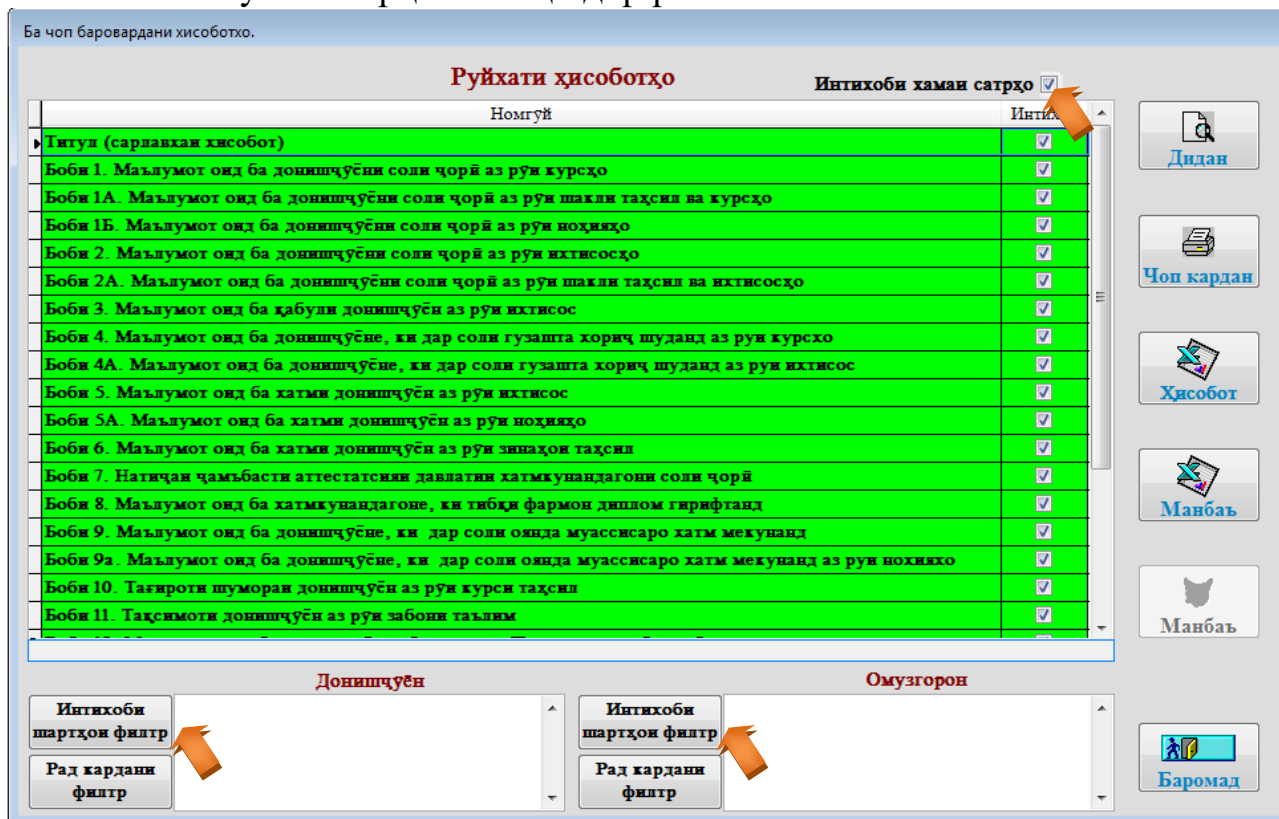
Ба чоп баровардани хисоботхо.

Руйхати ҳисоботҳо

Интихоби хамаи сатрҳо

| Номгӯй | Интих |
|---|---|
| Титул (сарлавхаи хисобот) | |
| Боби 1. Маълумот оид ба донишҷӯёни соли ҷорӣ аз рӯи курсҳо | |
| Боби 1А. Маълумот оид ба донишҷӯёни соли ҷорӣ аз рӯи шакли таҳсил ва курсҳо | |
| Боби 1Б. Маълумот оид ба донишҷӯёни соли ҷорӣ аз рӯи ноҳияҳо | |
| Боби 2. Маълумот оид ба донишҷӯёни соли ҷорӣ аз рӯи ихтисосҳо | |
| Боби 2А. Маълумот оид ба донишҷӯёни соли ҷорӣ аз рӯи шакли таҳсил ва ихтисосҳо | |
| Боби 3. Маълумот оид ба қабули донишҷӯён аз рӯи ихтисос | |
| Боби 4. Маълумот оид ба донишҷӯёне, ки дар соли гузашта хориҷ шуданд аз руи курсхо | |
| Боби 4А. Маълумот оид ба донишҷӯёне, ки дар соли гузашта хориҷ шуданд аз руи ихтисос | |
| Боби 5. Маълумот оид ба хатми донишҷӯён аз рӯи ихтисос | |
| Боби 5А. Маълумот оид ба хатми донишҷӯён аз рӯи ноҳияҳо | |
| Боби 6. Маълумот оид ба хатми донишҷӯён аз рӯи зинаҳои таҳсил | |
| Боби 7. Натиҷаи ҷамъбасти аттестатсияи давлатии хатмкунандагони соли ҷорӣ | |
| Боби 8. Маълумот оид ба хатмкунандагоне, ки тибқи фармон диплом гирифтанд | |
| Боби 9. Маълумот оид ба донишҷӯёне, ки дар соли оянда муассисаро хатм мекунанд | |
| Боби 9а. Маълумот оид ба донишҷӯёне, ки дар соли оянда муассисаро хатм мекунанд аз руи нохияхо | |
| Боби 10. Тағироти шумораи донишҷӯён аз рӯи курси таҳсил | |
| Боби 11. Тақсимоти донишҷӯён аз рӯи забони таълим | |

Дидан

Чоп кардан

Ҳисобот

Манбаъ

Манбаъ

Донишҷӯён

Интихоби шартҳои филтр

Рад кардани филтр

Омузгорон

Интихоби шартҳои филтр

Рад кардани филтр

Баромад